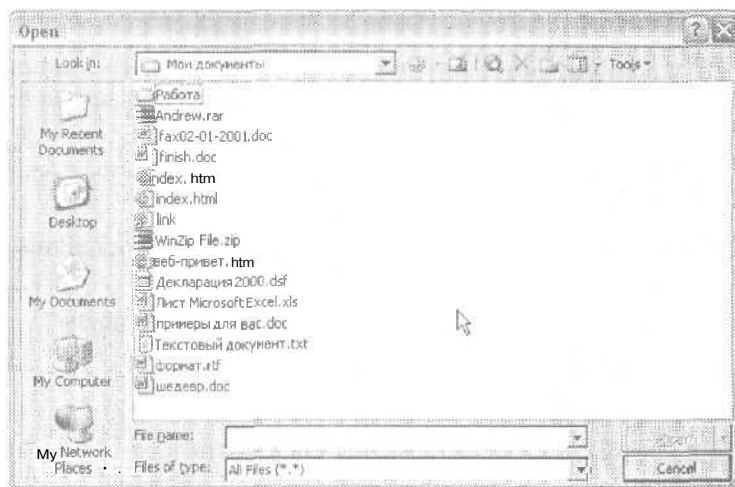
Open

Look in: Мои документы

Tools

My Recent Documents

Desktop

My Documents

My Computer

My Network Places

Работа
Andrew.rar
fax02-01-2001.doc
finish.doc
index.htm
index.html
link
WinZip File.zip
веб-привет.htm
Декларация 2000.dsf
Лист Microsoft Excel.xls
примеры для вас.doc
Текстовый документ.txt
формат.rtf
шедевр.doc

File name:

Files of type: All Files (*.*)

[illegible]

Cancel